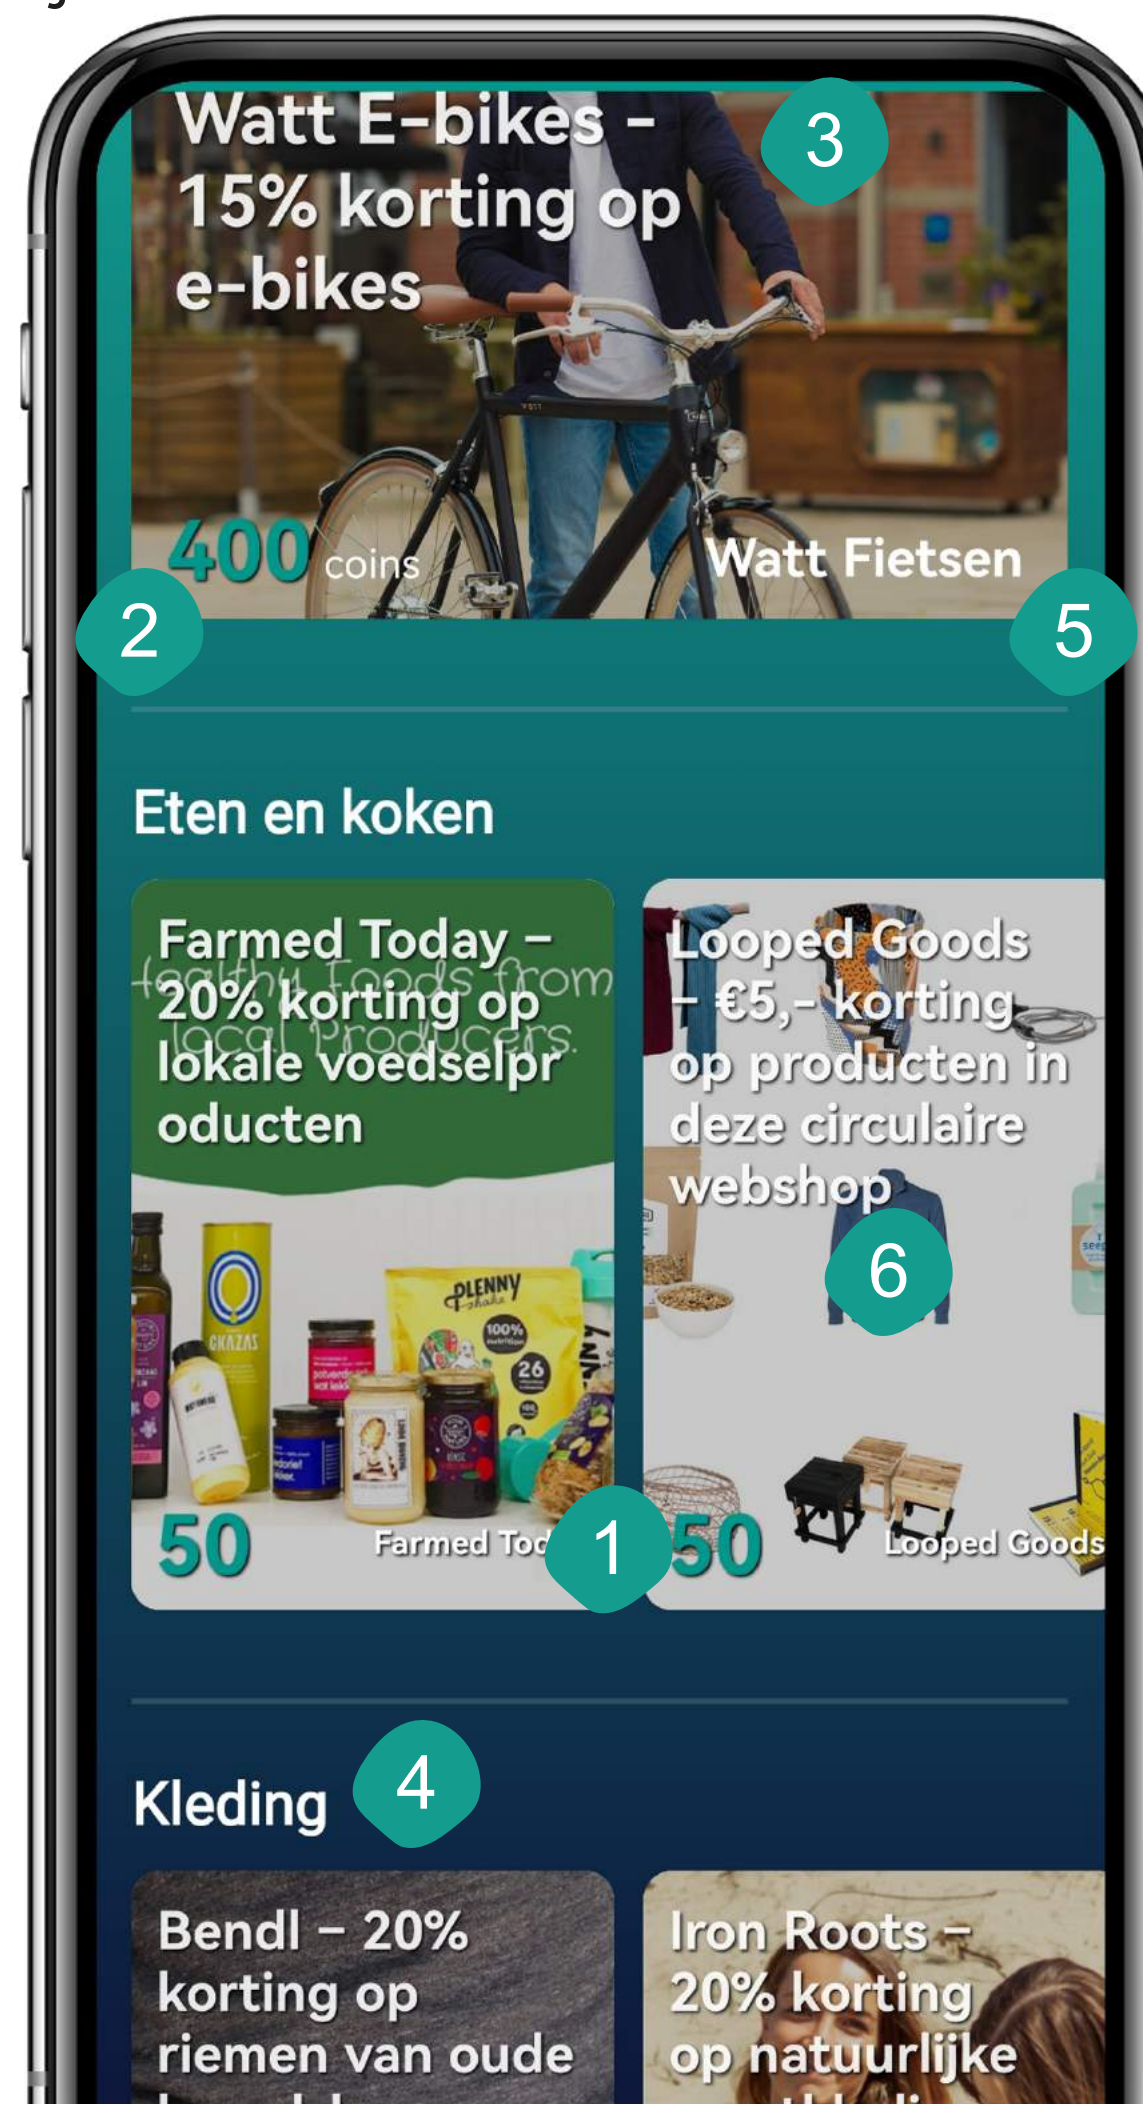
Watt E-bikes – 15% korting op e-bikes

3

400 coins

Watt Fietsen

2

5

Eten en koken

Farmed Today – 20% korting op lokale voedselproducten

healthy foods from local producers.

50

Farmed Tod

1

Looped Goods – €5,- korting op producten in deze circulaire webshop

6

50

Looped Goods

Kleding

4

Bendl – 20% korting op riemen van oude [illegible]

Iron Roots – 20% korting op natuurlijke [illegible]